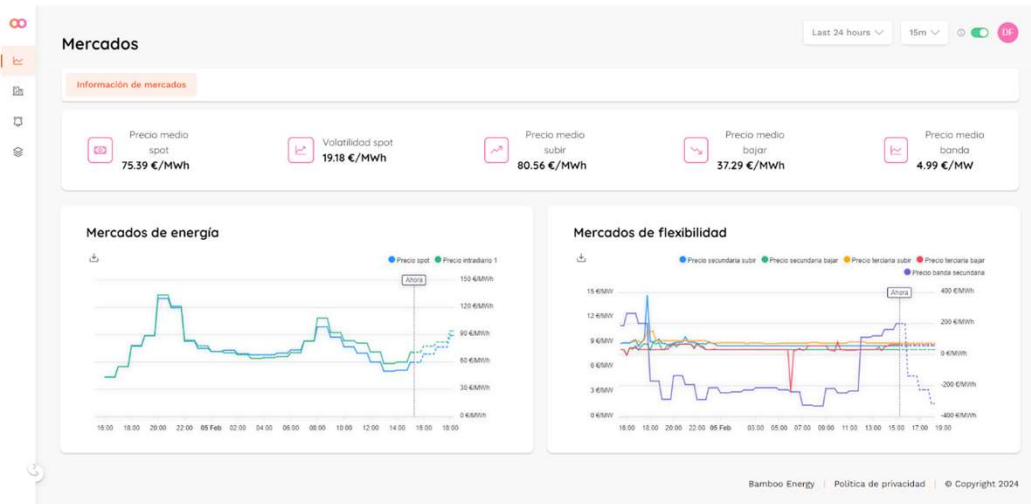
Mercados

Last 24 hours

15m

DF

Información de mercados

Precio medio spot
75.39 €/MWh

Volatilidad spot
19.18 €/MWh

Precio medio subir
80.56 €/MWh

Precio medio bajar
37.29 €/MWh

Precio medio banda
4.99 €/MW

Mercados de energía

Precio spot
Precio intradiario 1

Ahora

150 €/MWh
120 €/MWh
90 €/MWh
60 €/MWh
30 €/MWh
0 €/MWh

16:00 18:00 20:00 22:00 05 Feb 02:00 04:00 06:00 08:00 10:00 12:00 14:00 16:00 18:00

Mercados de flexibilidad

Precio secundaria subir
Precio secundaria bajar
Precio terciaria subir
Precio terciaria bajar
Precio banda secundaria

Ahora

15 €/MW
12 €/MW
9 €/MW
6 €/MW
3 €/MW
0 €/MW

400 €/MWh
200 €/MWh
0 €/MWh
-200 €/MWh
-400 €/MWh

16:00 18:00 20:00 22:00 05 Feb 03:00 05:00 07:00 09:00 11:00 13:00 15:00 17:00 19:00

Bamboo Energy | Política de privacidad | © Copyright 2024